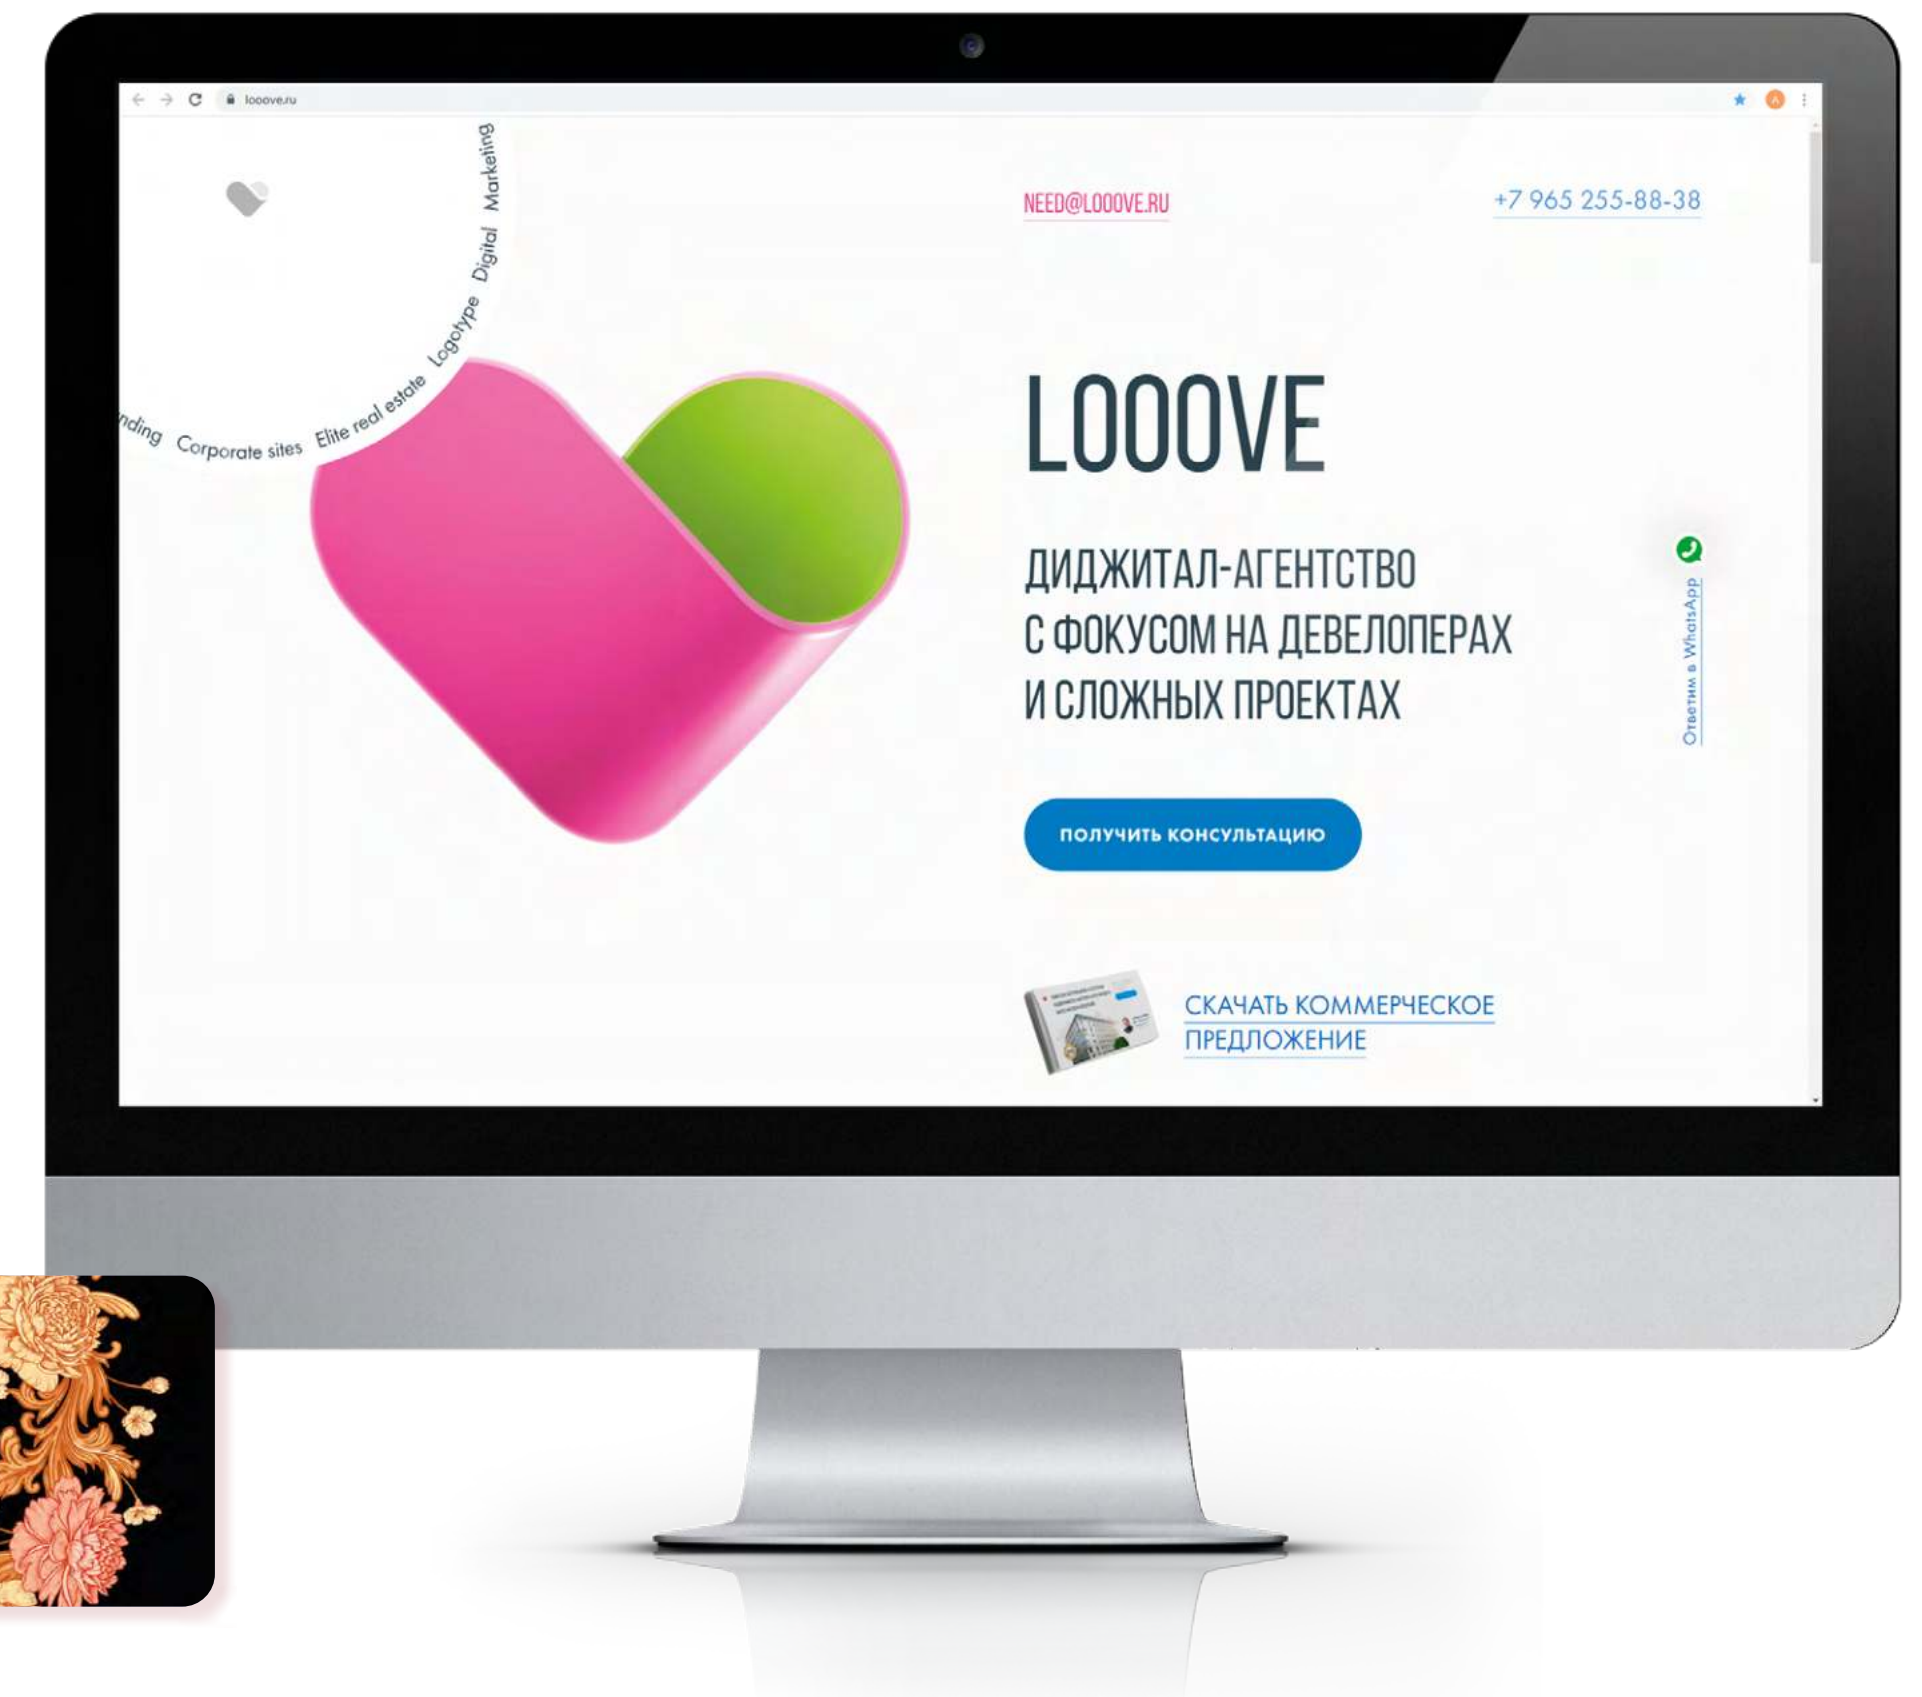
looove.ru

nding Corporate sites Elite real estate Logotype Digital Marketing

NEED@LOOOVE.RU

+7 965 255-88-38

LOOOVE

ДИДЖИТАЛ-АГЕНТСТВО С ФОКУСОМ НА ДЕВЕЛОПЕРАХ И СЛОЖНЫХ ПРОЕКТАХ

Ответим в WhatsApp

ПОЛУЧИТЬ КОНСУЛЬТАЦИЮ

СКАЧАТЬ КОММЕРЧЕСКОЕ ПРЕДЛОЖЕНИЕ